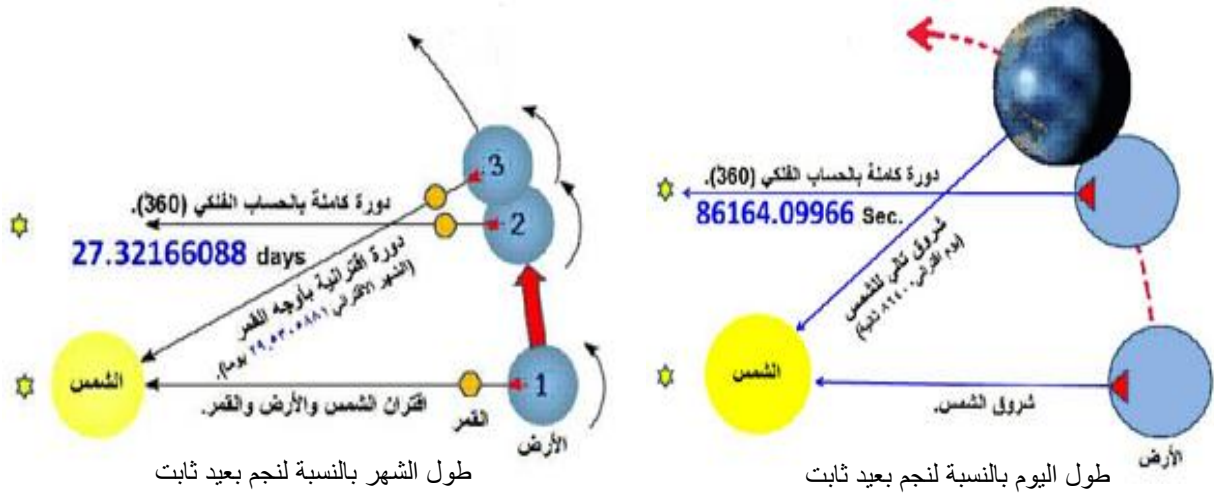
دورة كاملة بالحساب الفلكي (360).
27.32166088 days
دورة اقترانية بأوجه القمر
(الشهر الاقتراني ٢٩,٥٣٠٥٨٨٦ يوم).
3
2
1
الشمس
اقتران الشمس والأرض والقمر.
القمر
الأرض
طول الشهر بالنسبة لنجم بعيد ثابت

دورة كاملة بالحساب الفلكي (360).
86164.09966 Sec.
شروق تالي للشمس
(يوم اقتراني ٨٦٤٠٠ ثانية)
الشمس
شروق الشمس.
الأرض
طول اليوم بالنسبة لنجم بعيد ثابت